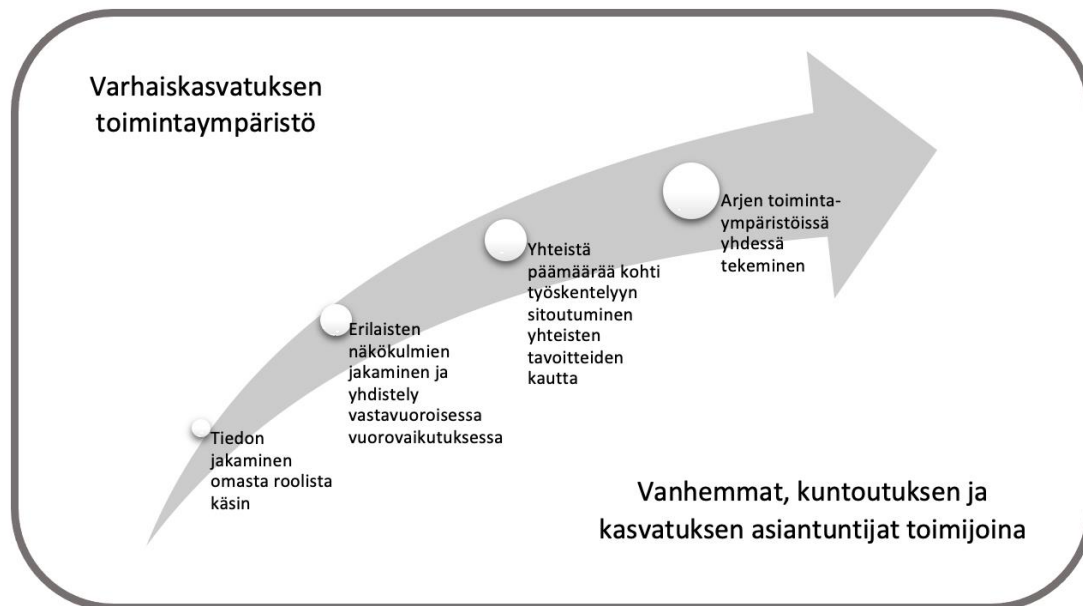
Varhaiskasvatuksen toimintaympäristö

Tiedon jakaminen omasta roolista käsin

Erilaisten näkökulmien jakaminen ja yhdistely vastavuoroisessa vuorovaikutuksessa

Yhteistä päämäärää kohti työskentelyyn sitoutuminen yhteisten tavoitteiden kautta

Arjen toimintaympäristöissä yhdessä tekeminen

Vanhemmat, kuntoutuksen ja kasvatuksen asiantuntijat toimijoina